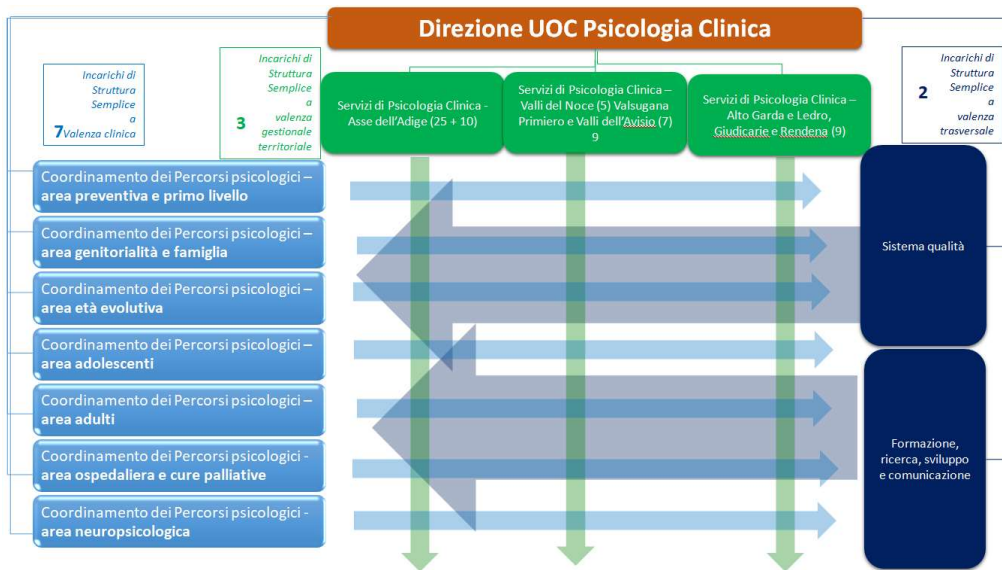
Direzione UOC Psicologia Clinica

Incarichi di Struttura Semplice a 7 Valenza clinica

3 Incarichi di Struttura Semplice a valenza gestionale territoriale

Servizi di Psicologia Clinica - Asse dell'Adige (25 + 10)

Servizi di Psicologia Clinica – Valli del Noce (5) Valsugana Primiero e Valli dell'Avisio (7) 9

Servizi di Psicologia Clinica – Alto Garda e Ledro, Giudicarie e Rendena (9)

2 Incarichi di Struttura Semplice a valenza trasversale

Coordinamento dei Percorsi psicologici – area preventiva e primo livello

Coordinamento dei Percorsi psicologici – area genitorialità e famiglia

Coordinamento dei Percorsi psicologici – area età evolutiva

Coordinamento dei Percorsi psicologici – area adolescenti

Coordinamento dei Percorsi psicologici – area adulti

Coordinamento dei Percorsi psicologici - area ospedaliera e cure palliative

Coordinamento dei Percorsi psicologici - area neuropsicologica

Sistema qualità

Formazione, ricerca, sviluppo e comunicazione